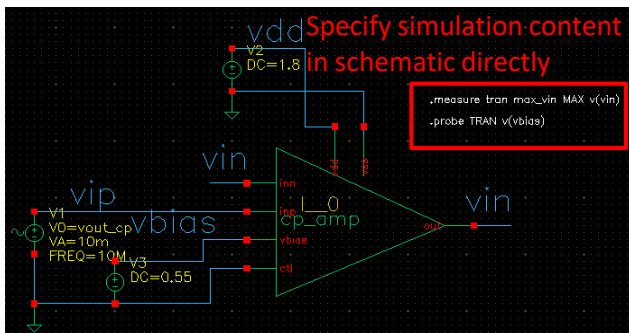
vdd
Specify simulation content in schematic directly
V2
DC=1.8
.measure tran max_vin MAX v(vin)
.probe TRAN v(vbias)
vin
vdd
vss
inn
vip
inp
I_0
cp_amp
vin
out
V1
V0=vout_cp
VA=10m
FREQ=10M
vbias
vbias
V3
DC=0.55
ctl